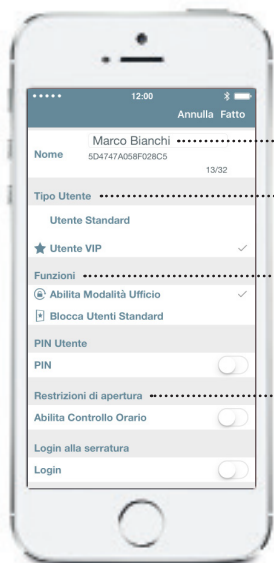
12:00

Annulla Fatto

Nome Marco Bianchi
5D4747A058F028C5
13/32

Tipo Utente

Utente Standard

Utente VIP

Funzioni

Abilita Modalità Ufficio

Blocca Utenti Standard

PIN Utente

PIN

Restrizioni di apertura

Abilita Controllo Orario

Login alla serratura

Login